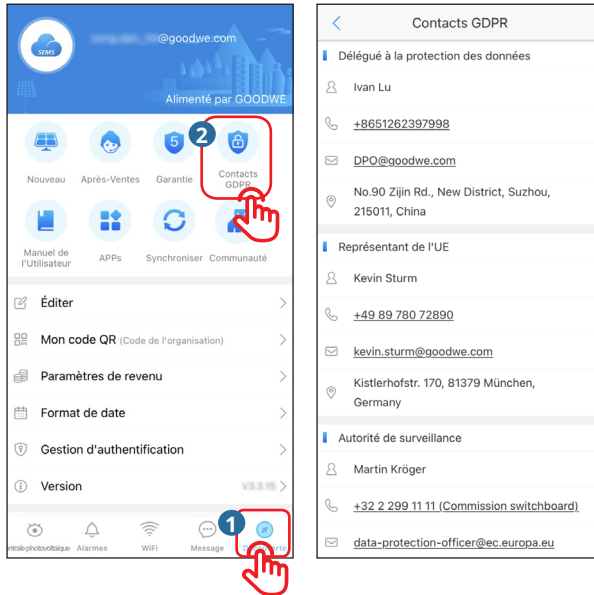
SEMS
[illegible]@goodwe.com
Alimenté par GOODWE

2

Nouveau
Après-Ventes
Garantie
Contacts GDPR
Manuel de l'Utilisateur
APPs
Synchroniser
Communauté

Éditer
Mon code QR (Code de l'organisation)
Paramètres de revenu
Format de date
Gestion d'authentification
Version
V3.3.15

1

entrale photovoltaïque
Alarmes
WiFi
Message
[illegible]

Contacts GDPR

Délégué à la protection des données
Ivan Lu
+8651262397998
DPO@goodwe.com
No.90 Zijin Rd., New District, Suzhou, 215011, China

Représentant de l'UE
Kevin Sturm
+49 89 780 72890
kevin.sturm@goodwe.com
Kistlerhofstr. 170, 81379 München, Germany

Autorité de surveillance
Martin Kröger
+32 2 299 11 11 (Commission switchboard)
data-protection-officer@ec.europa.eu